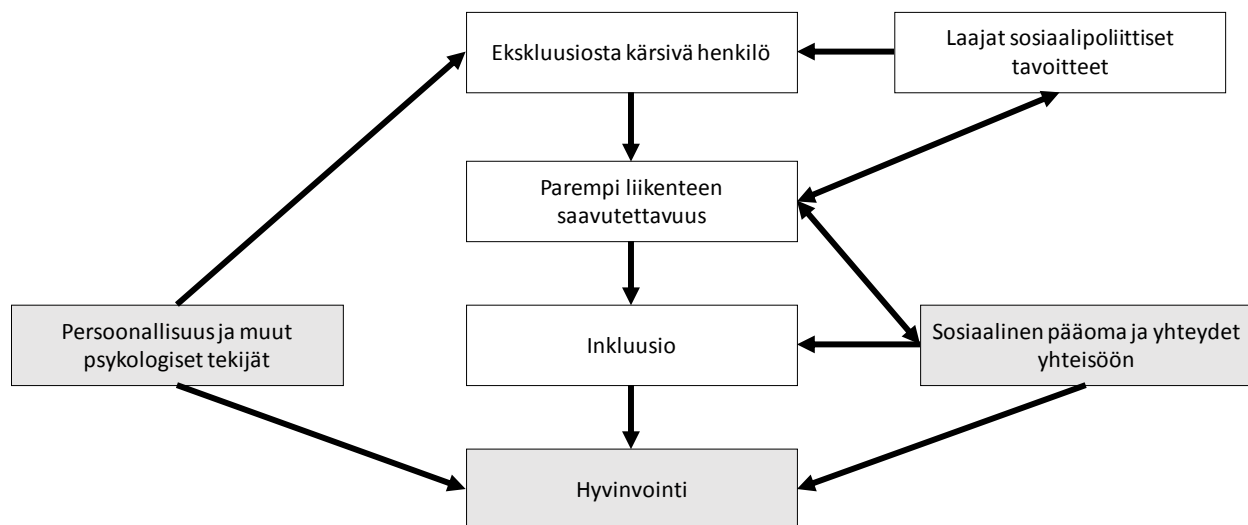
Ekskluusiosta kärsivä henkilö

Laajat sosiaalipoliittiset tavoitteet

Parempi liikenteen saavutettavuus

Persoonallisuus ja muut psykologiset tekijät

Inkluusio

Sosiaalinen pääoma ja yhteydet yhteisöön

Hyvinvointi